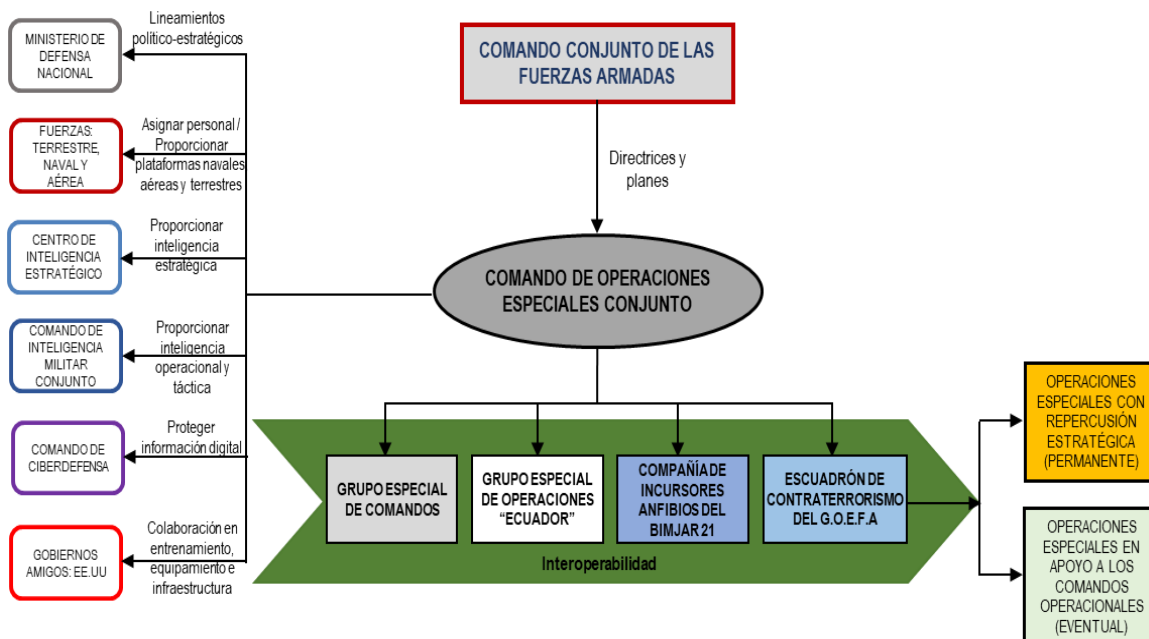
MINISTERIO DE DEFENSA NACIONAL

Lineamientos político-estratégicos

FUERZAS: TERRESTRE, NAVAL Y AÉREA

Asignar personal / Proporcionar plataformas navales aéreas y terrestres

CENTRO DE INTELIGENCIA ESTRATÉGICO

Proporcionar inteligencia estratégica

COMANDO DE INTELIGENCIA MILITAR CONJUNTO

Proporcionar inteligencia operacional y táctica

COMANDO DE CIBERDEFENSA

Proteger información digital

GOBIERNOS AMIGOS: EE.UU

Colaboración en entrenamiento, equipamiento e infraestructura

COMANDO CONJUNTO DE LAS FUERZAS ARMADAS

Directrices y planes

COMANDO DE OPERACIONES ESPECIALES CONJUNTO

GRUPO ESPECIAL DE COMANDOS

GRUPO ESPECIAL DE OPERACIONES "ECUADOR"

COMPAÑÍA DE INCURSORES ANFIBIOS DEL BIMJAR 21

ESCUADRÓN DE CONTRATERRORISMO DEL G.O.E.F.A

Interoperabilidad

OPERACIONES ESPECIALES CON REPERCUSIÓN ESTRATÉGICA (PERMANENTE)

OPERACIONES ESPECIALES EN APOYO A LOS COMANDOS OPERACIONALES (EVENTUAL)